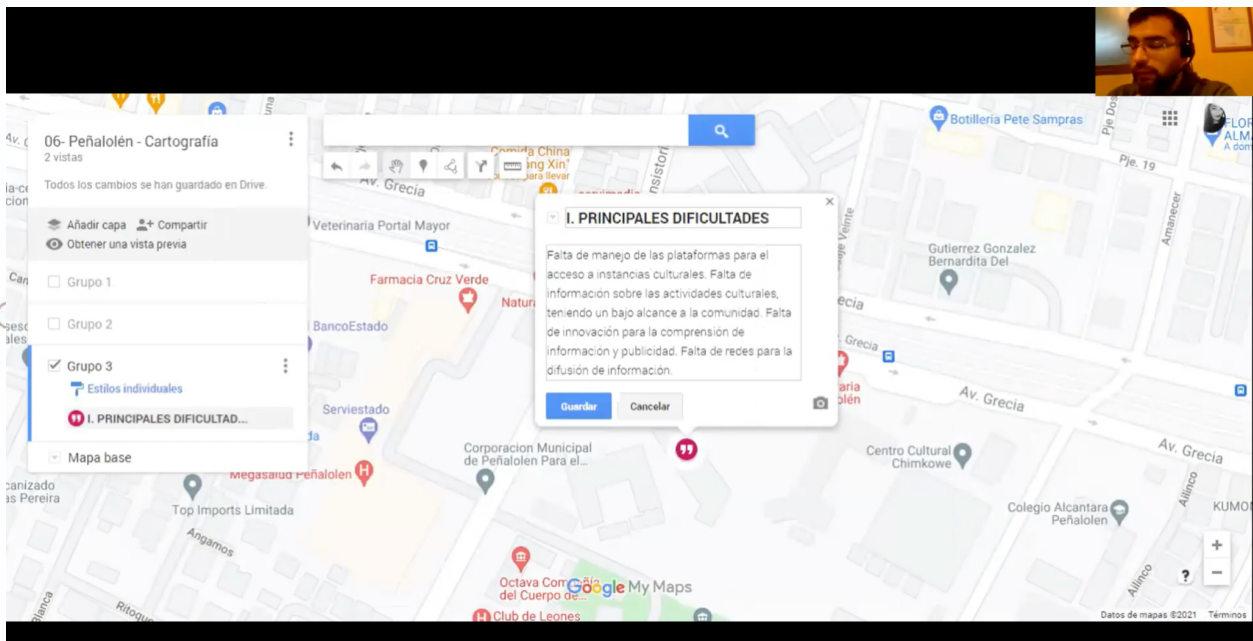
06- Peñalolén - Cartografía
2 vistas
Todos los cambios se han guardado en Drive.
Añadir capa
Compartir
Obtener una vista previa
Grupo 1
Grupo 2
Grupo 3
Estilos individuales
I. PRINCIPALES DIFICULTAD...
Mapa base

I. PRINCIPALES DIFICULTADES
Falta de manejo de las plataformas para el acceso a instancias culturales. Falta de información sobre las actividades culturales, teniendo un bajo alcance a la comunidad. Falta de innovación para la comprensión de información y publicidad. Falta de redes para la difusión de información.
Guardar
Cancelar

Comida China
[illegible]ang Xin
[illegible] para llevar
Av. Grecia
Veterinaria Portal Mayor
Farmacia Cruz Verde
Natura
BancoEstado
Serviestado
Megasalud Peñalolen
Corporacion Municipal de Peñalolen Para el...
Top Imports Limitada
Angamos
Octava Com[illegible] del Cuerpo de...
Club de Leones
Google My Maps
Botilleria Pete Sampras
Pje. 19
Gutierrez Gonzalez Bernardita Del
Grecia
Av. Grecia
Av. Grecia
Centro Cultural Chimkowe
Colegio Alcantara Peñalolen
KUMO
Amanecer
Allinco
Allinco
Veinte
Pje Do
FLOR
ALMA
A dom
Av. C
ia-ce
cion
Can
ieso
ales
canizado
as Pereira
Blanca
Ritoque
una
Datos de mapas ©2021
Términos